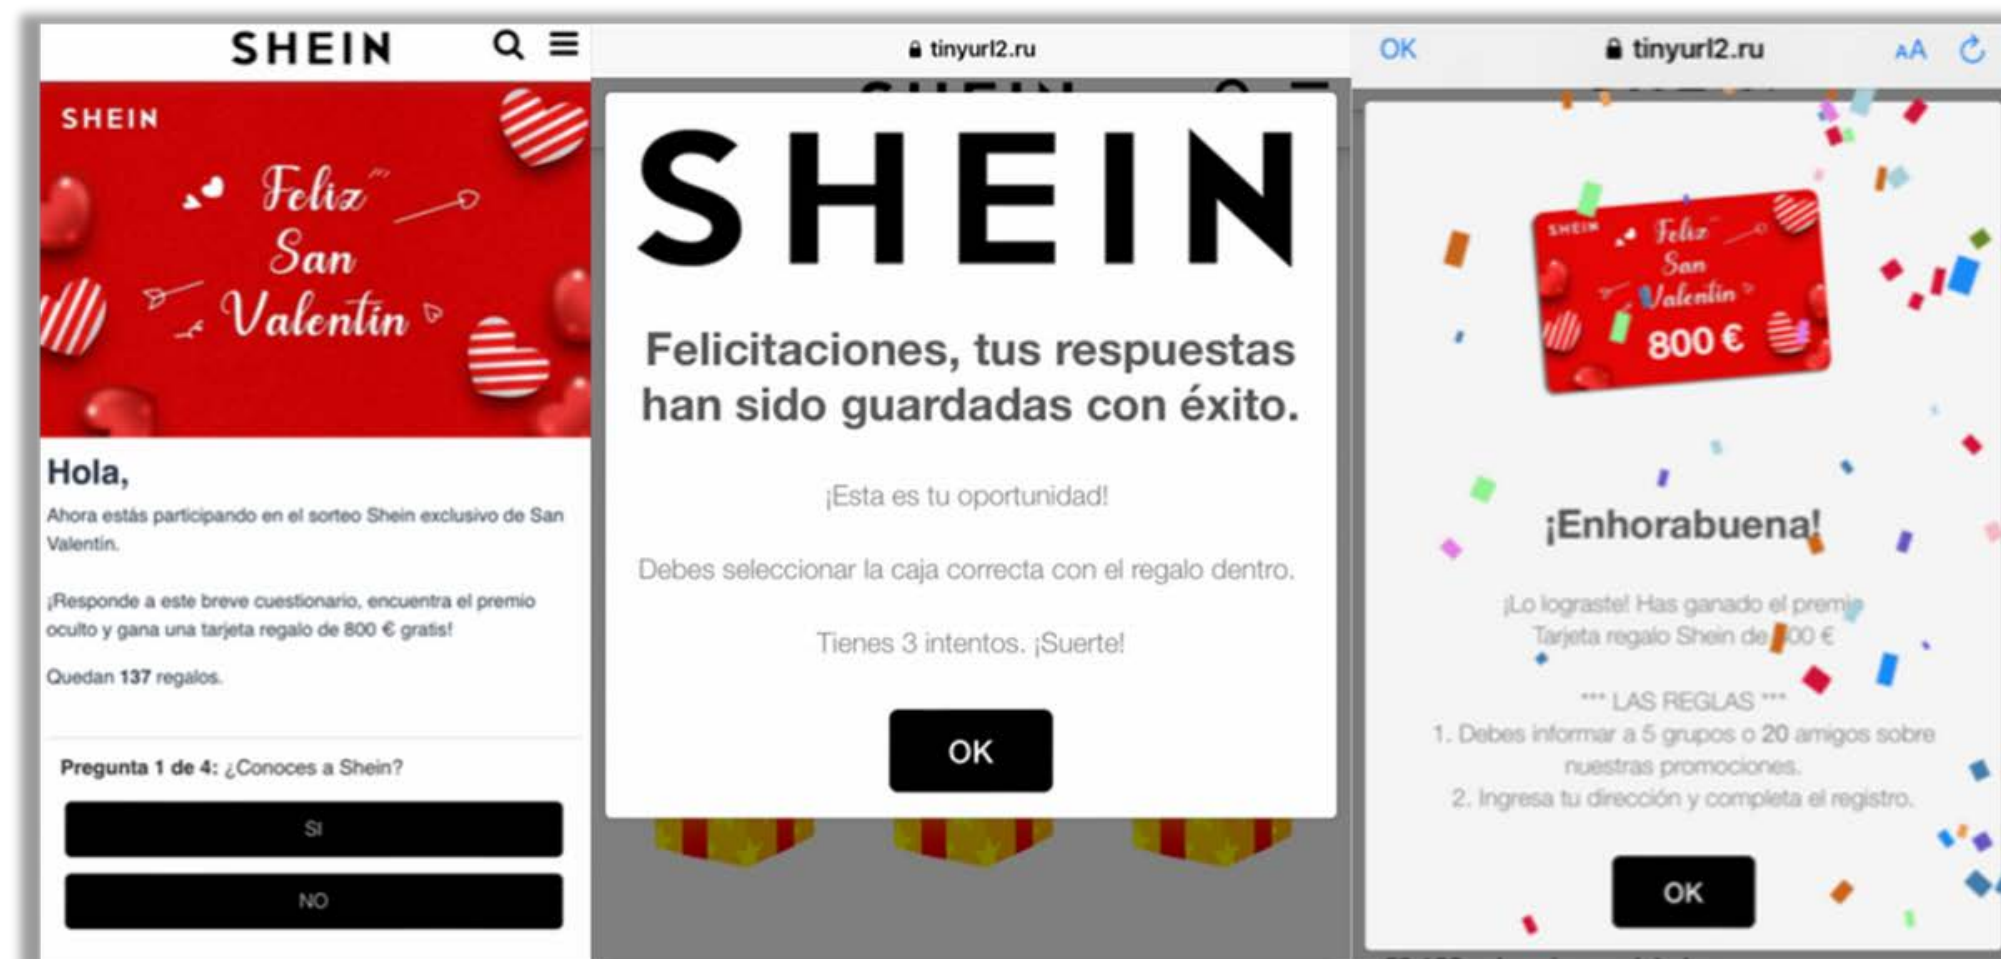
SHEIN

SHEIN

Feliz San Valentín

Hola,

Ahora estás participando en el sorteo Shein exclusivo de San Valentín.

¡Responde a este breve cuestionario, encuentra el premio oculto y gana una tarjeta regalo de 800 € gratis!

Quedan 137 regalos.

Pregunta 1 de 4: ¿Conoces a Shein?

SI

NO

tinyurl2.ru

SHEIN

Felicitaciones, tus respuestas han sido guardadas con éxito.

¡Esta es tu oportunidad!

Debes seleccionar la caja correcta con el regalo dentro.

Tienes 3 intentos. ¡Suerte!

OK

OK

tinyurl2.ru

AA

SHEIN

Feliz San Valentín

800 €

¡Enhorabuena!

¡Lo lograste! Has ganado el premi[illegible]
Tarjeta regalo Shein de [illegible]00 €

*** LAS REGLAS ***
1. Debes informar a 5 grupos o 20 amigos sobre nuestras promociones.
2. Ingresa tu dirección y completa el registro.

OK